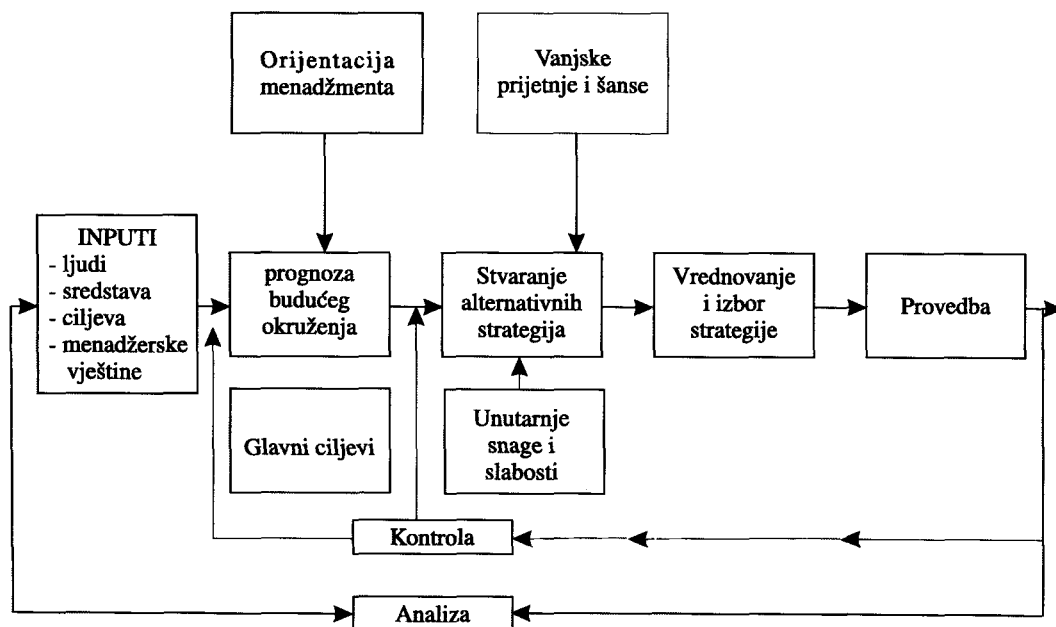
Orijentacija menadžmenta

Vanjske prijetnje i šanse

INPUTI
- ljudi
- sredstava
- ciljeva
- menadžerske vještine

prognoza budućeg okruženja

Stvaranje alternativnih strategija

Vrednovanje i izbor strategije

Provedba

Glavni ciljevi

Unutarnje snage i slabosti

Kontrola

Analiza